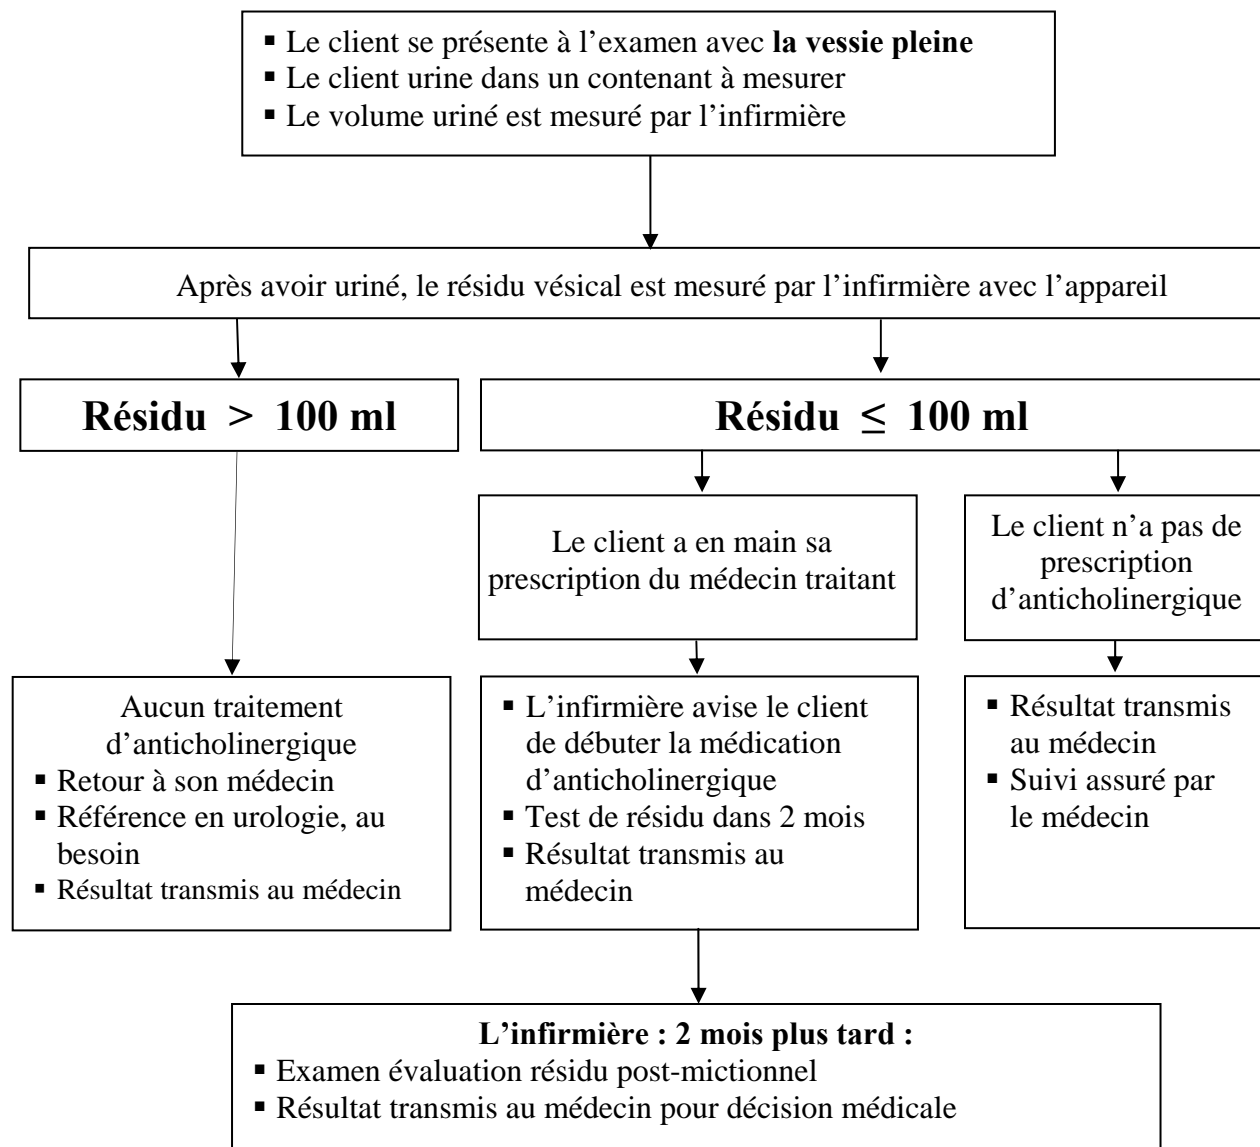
- Le client se présente à l’examen avec **la vessie pleine**
- Le client urine dans un contenant à mesurer
- Le volume uriné est mesuré par l’infirmière

Après avoir uriné, le résidu vésical est mesuré par l’infirmière avec l’appareil

**Résidu $>$ 100 ml**

Aucun traitement d’anticholinergique
- Retour à son médecin
- Référence en urologie, au besoin
- Résultat transmis au médecin

**Résidu $\leq$ 100 ml**

Le client a en main sa prescription du médecin traitant

- L’infirmière avise le client de débuter la médication d’anticholinergique
- Test de résidu dans 2 mois
- Résultat transmis au médecin

Le client n’a pas de prescription d’anticholinergique

- Résultat transmis au médecin
- Suivi assuré par le médecin

**L’infirmière : 2 mois plus tard :**
- Examen évaluation résidu post-mictionnel
- Résultat transmis au médecin pour décision médicale